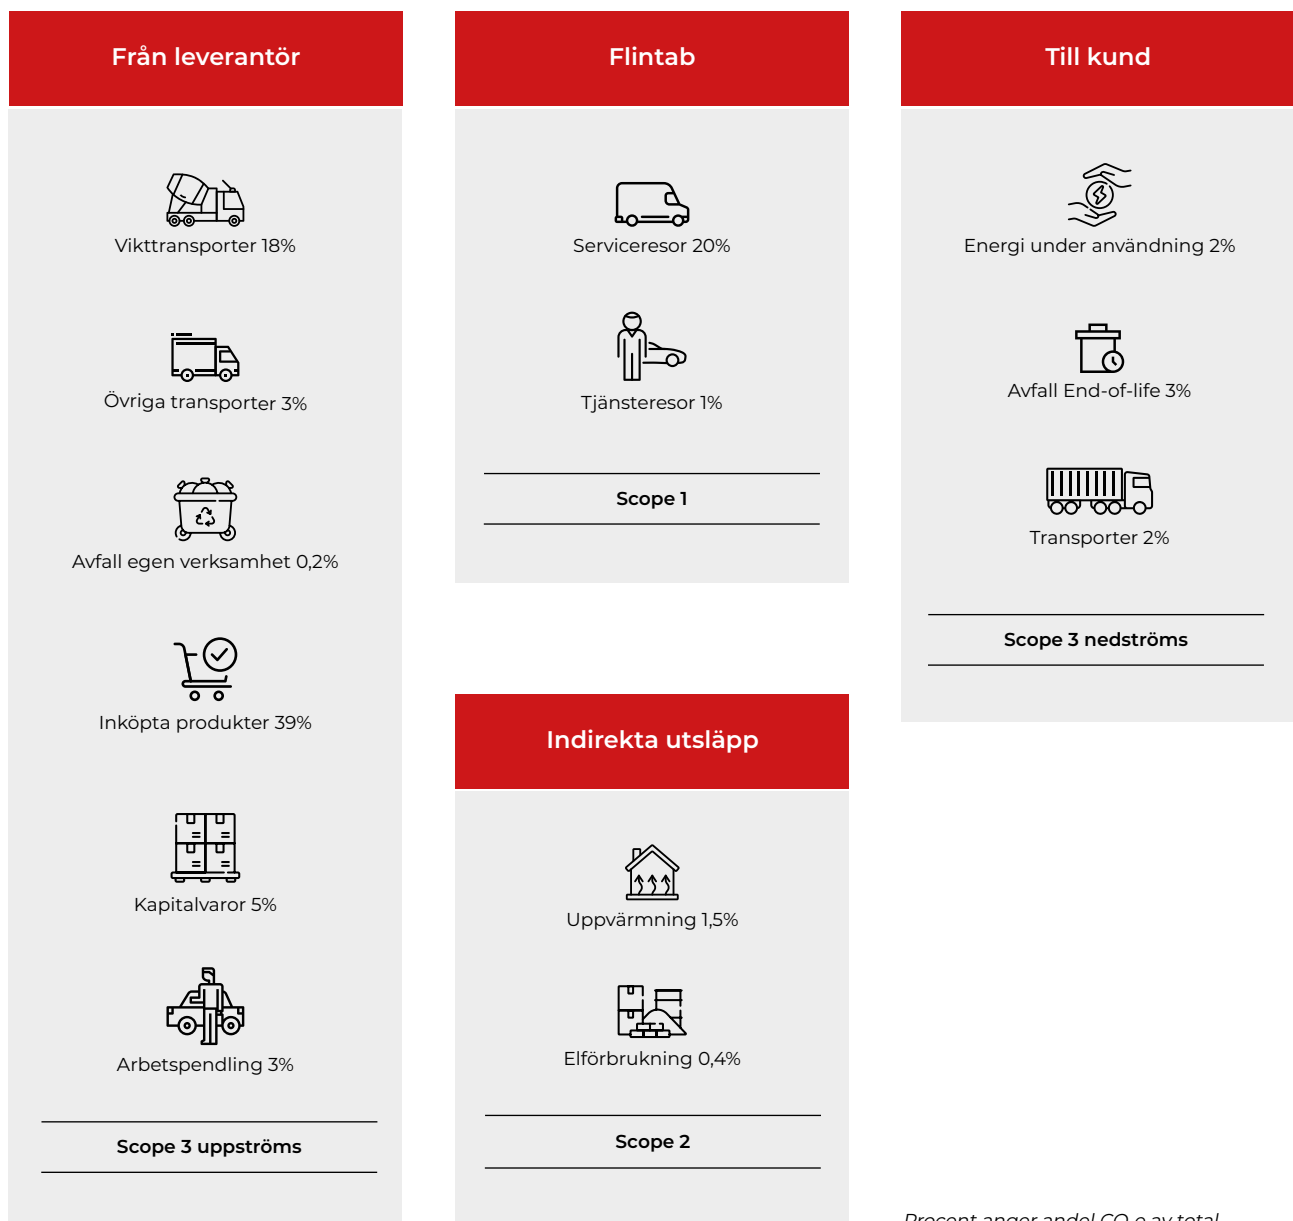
Från leverantör

Vikttransporter 18%

Övriga transporter 3%

Avfall egen verksamhet 0,2%

Inköpta produkter 39%

Kapitalvaror 5%

Arbetspendling 3%

Scope 3 uppströms

Flintab

Serviceresor 20%

Tjänsteresor 1%

Scope 1

Indirekta utsläpp

Uppvärmning 1,5%

Elförbrukning 0,4%

Scope 2

Till kund

Energi under användning 2%

Avfall End-of-life 3%

Transporter 2%

Scope 3 nedströms

Procent anger andel $CO_2e$ av total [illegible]